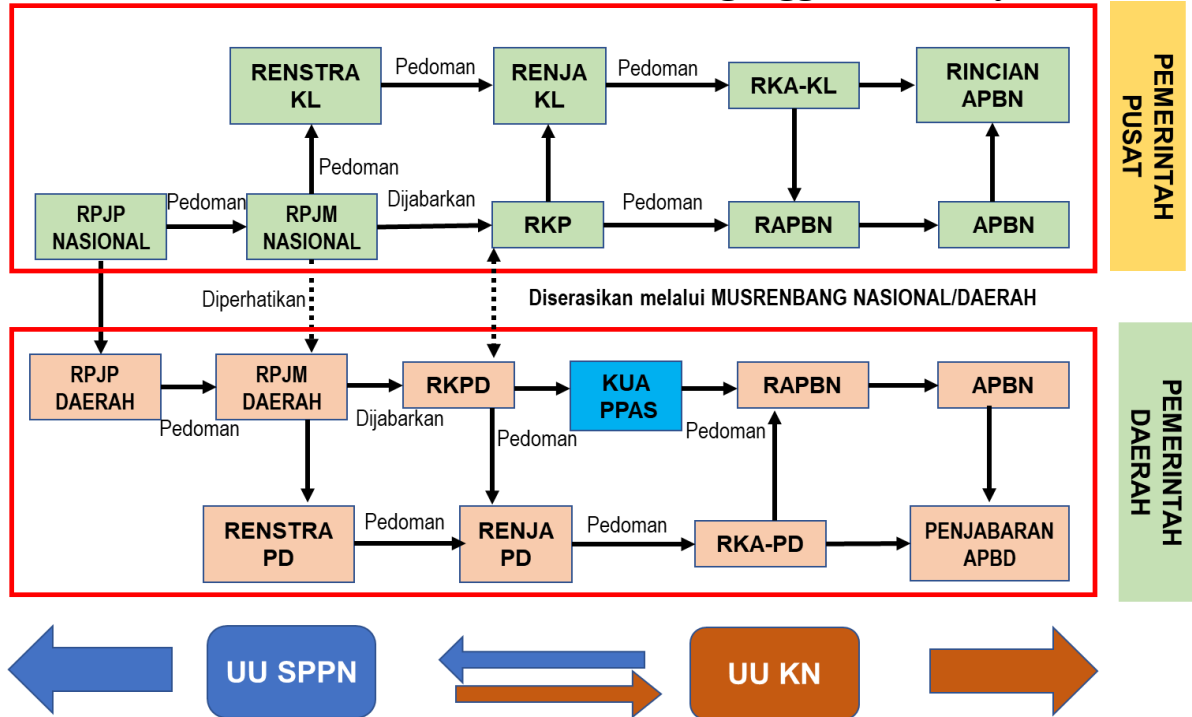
RENSTRA KL
Pedoman
RENJA KL
Pedoman
RKA-KL
RINCIAN APBN
PEMERINTAH PUSAT
Pedoman
RPJP NASIONAL
Pedoman
RPJM NASIONAL
Dijabarkan
RKP
Pedoman
RAPBN
APBN
Diperhatikan
Diserasikan melalui MUSRENBANG NASIONAL/DAERAH
RPJP DAERAH
Pedoman
RPJM DAERAH
Dijabarkan
RKPD
Pedoman
KUA PPAS
Pedoman
RAPBN
APBN
PEMERINTAH DAERAH
RENSTRA PD
Pedoman
RENJA PD
Pedoman
RKA-PD
PENJABARAN APBD
UU SPPN
UU KN